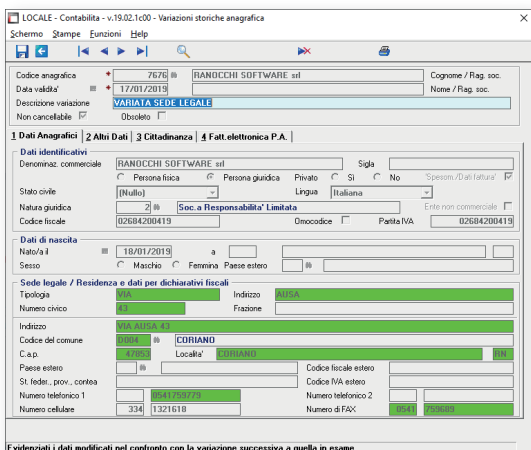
LOCALE - Contabilita - v.19.02.1c00 - Variazioni storiche anagrafica

Schermo Stampe Funzioni Help

Codice anagrafica * 7676 RANOCCHI SOFTWARE srl Cognome / Rag. soc.
Data validita' * 17/01/2019 Nome / Rag. soc.
Descrizione variazione VARIATA SEDE LEGALE
Non cancellabile Obsoleto

1 Dati Anagrafici 2 Altri Dati 3 Cittadinanza 4 Fatt.elettronica P.A.

Dati identificativi
Denominaz. commerciale RANOCCHI SOFTWARE srl Sigla
Persona fisica Persona giuridica Privato Si No 'Spesom./Dati fattura'
Stato civile (Nullo) Lingua Italiana
Natura giuridica 2 Soc.a Responsabilita' Limitata Ente non commerciale
Codice fiscale 02684200419 Omocodice Partita IVA 02684200419

Dati di nascita
Nato/a il 18/01/2019 a
Sesso Maschio Femmina Paese estero

Sede legale / Residenza e dati per dichiarativi fiscali
Tipologia VIA Indirizzo AUSA
Numero civico 43 Frazione
Indirizzo VIA AUSA 43
Codice del comune D004 CORIANO
C.a.p. 47853 Localita' CORIANO RN
Paese estero Codice fiscale estero
St. feder., prov., contea Codice IVA estero
Numero telefonico 1 0541759779 Numero telefonico 2
Numero cellulare 334 1321618 Numero di FAX 0541 759689

Evidenziati i dati modificati nel confronto con la variazione successiva a quella in esame